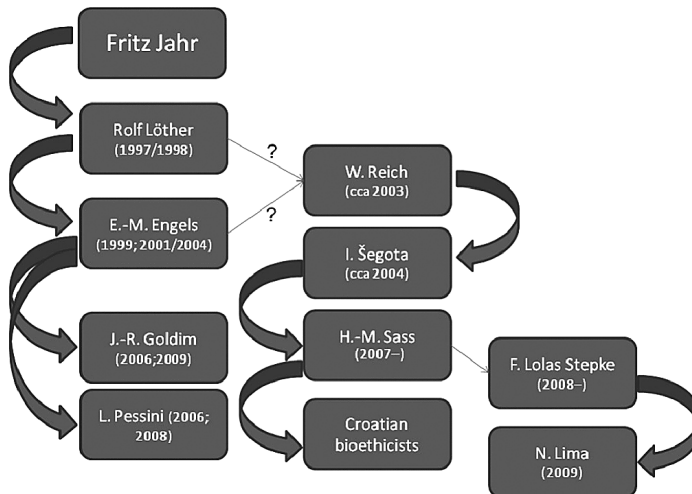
Fritz Jahr

Rolf Löther
(1997/1998)

?

W. Reich
(cca 2003)

?

E.-M. Engels
(1999; 2001/2004)

I. Šegota
(cca 2004)

J.-R. Goldim
(2006;2009)

H.-M. Sass
(2007–)

F. Lolas Stepke
(2008–)

L. Pessini (2006; 2008)

Croatian bioethicists

N. Lima
(2009)